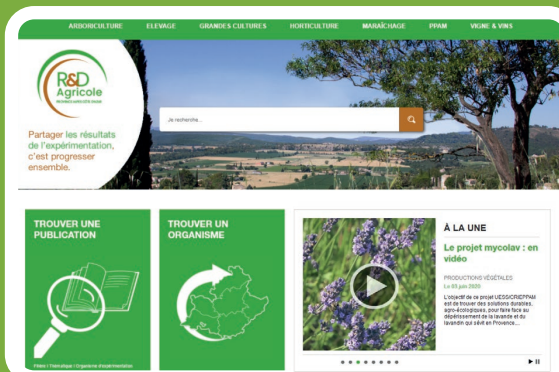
ARBORICULTURE ELEVAGE GRANDES CULTURES HORTICULTURE MARAÎCHAGE PPAM VIGNE & VINS

R&D Agricole
PROVENCE-ALPES-CÔTE D'AZUR

Partager les résultats de l'expérimentation, c'est progresser ensemble.

Je recherche...

TROUVER UNE PUBLICATION

TROUVER UN ORGANISME

Filière | Thématique | Organisme d'expérimentation

À LA UNE

Le projet mycolav : en vidéo

PRODUCTIONS VÉGÉTALES
Le 03 juin 2020

L'objectif de ce projet UESSIC/RIEPPAM est de trouver des solutions durables, agro-écologiques, pour faire face au dépérissement de la lavande et du lavandin qui sévit en Provence...